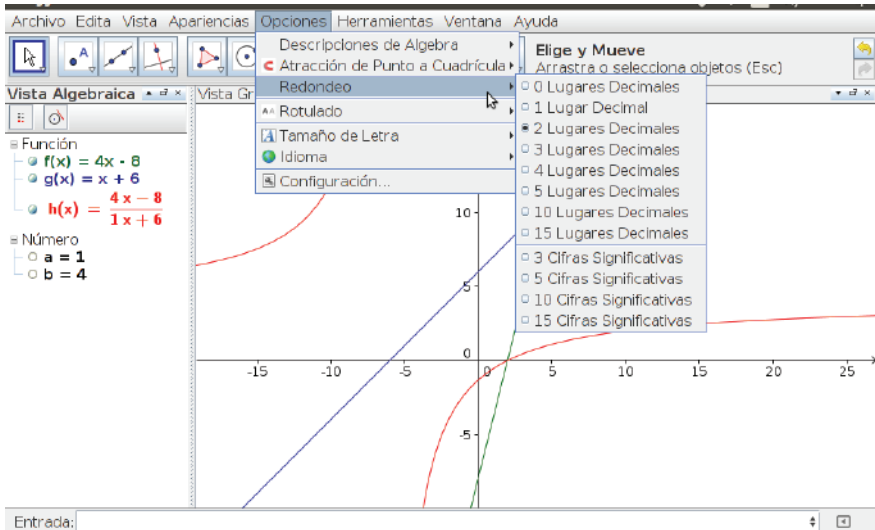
Archivo Edita Vista Apariencias Opciones Herramientas Ventana Ayuda

Descripciones de Algebra
Atracción de Punto a Cuadrícula
Redondeo
Rotulado
Tamaño de Letra
Idioma
Configuración...

0 Lugares Decimales
1 Lugar Decimal
2 Lugares Decimales
3 Lugares Decimales
4 Lugares Decimales
5 Lugares Decimales
10 Lugares Decimales
15 Lugares Decimales
3 Cifras Significativas
5 Cifras Significativas
10 Cifras Significativas
15 Cifras Significativas

Elige y Mueve
Arrastra o selecciona objetos (Esc)

Vista Algebraica
Vista Gr

Función
f(x) = 4x - 8
g(x) = x + 6
$h(x) = \frac{4x - 8}{1x + 6}$
Número
a = 1
b = 4

10
5
0
-5
-15 -10 -5 0 5 10 15 20 25

Entrada: